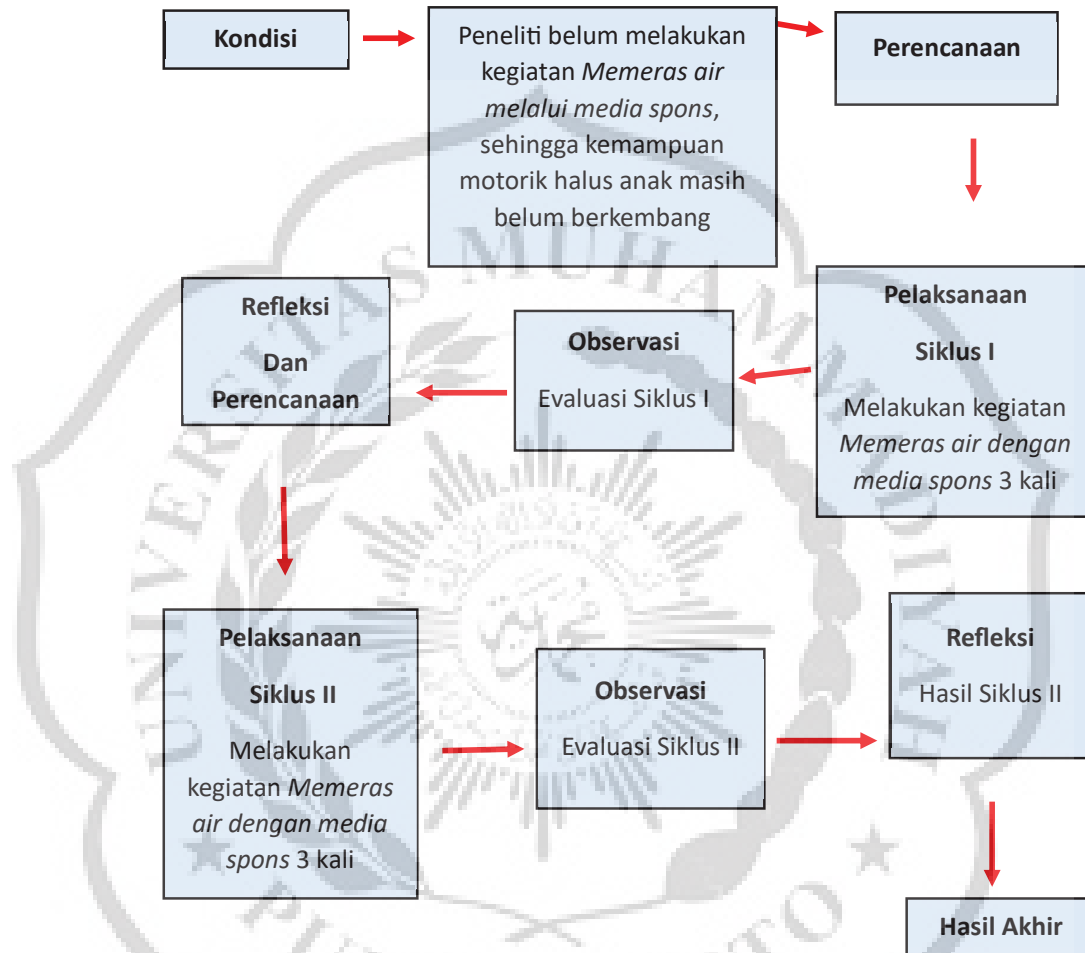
Kondisi

Peneliti belum melakukan kegiatan *Memeras air melalui media spons*, sehingga kemampuan motorik halus anak masih belum berkembang

Perencanaan

Pelaksanaan

Siklus I

Melakukan kegiatan *Memeras air dengan media spons* 3 kali

Observasi

Evaluasi Siklus I

Refleksi

Dan

Perencanaan

Pelaksanaan

Siklus II

Melakukan kegiatan *Memeras air dengan media spons* 3 kali

Observasi

Evaluasi Siklus II

Refleksi

Hasil Siklus II

Hasil Akhir

UNIVERSITAS MUHAMMADIYAH PURWOKERTO